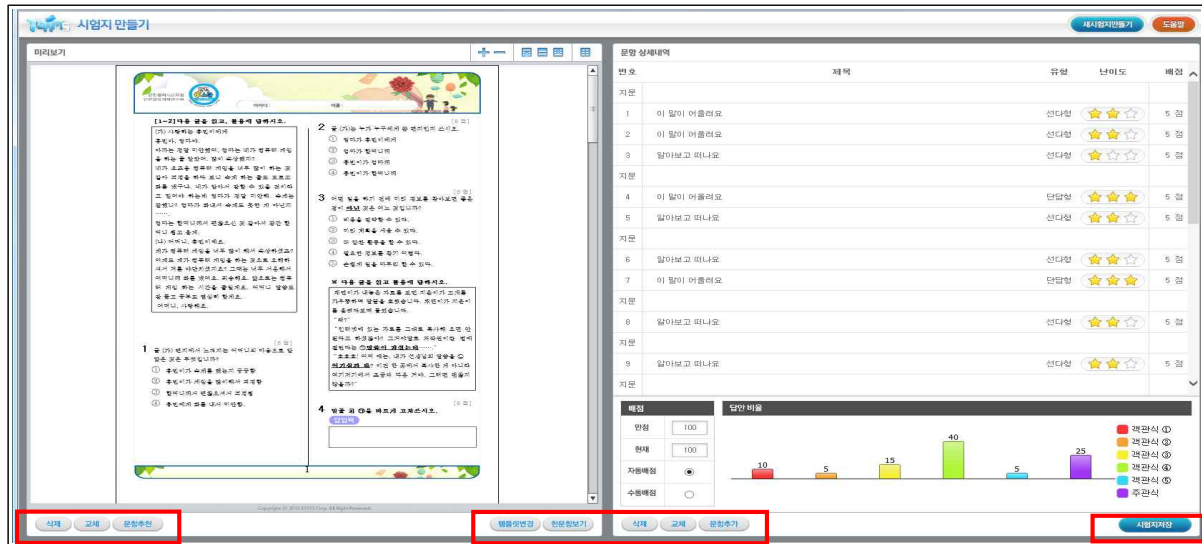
시험지 만들기

새시험지만들기 도움말

미리보기

[1~2] 다음 글을 읽고, 물음에 답하시오.

2 글 (가)는 누가 누구에게 한 말인가요?

3 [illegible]

※ 다음 글을 읽고 물음에 답하시오.

1 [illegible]

4 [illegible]

1

삭제 교체 문항추천

템플릿변경 한문항보기

문항 상세내역

| 번호 | 제목 | 유형 | 난이도 | 배점 |
|---|---|---|---|---|
| 지문 | | | | |
| 1 | 이 말이 어울려요 | 선다형 | | 5 점 |
| 2 | 이 말이 어울려요 | 선다형 | | 5 점 |
| 3 | 알아보고 떠나요 | 선다형 | | 5 점 |
| 지문 | | | | |
| 4 | 이 말이 어울려요 | 단답형 | | 5 점 |
| 5 | 알아보고 떠나요 | 선다형 | | 5 점 |
| 지문 | | | | |
| 6 | 알아보고 떠나요 | 선다형 | | 5 점 |
| 7 | 이 말이 어울려요 | 단답형 | | 5 점 |
| 지문 | | | | |
| 8 | 알아보고 떠나요 | 선다형 | | 5 점 |
| 지문 | | | | |
| 9 | 알아보고 떠나요 | 선다형 | | 5 점 |
| 지문 | | | | |

배점

만점 100
현재 100
자동배점
수동배점

답안 비율

10 5 15 40 5 25

객관식 ①
객관식 ②
객관식 ③
객관식 ④
객관식 ⑤
주관식

삭제 교체 문항추가

시험지저장